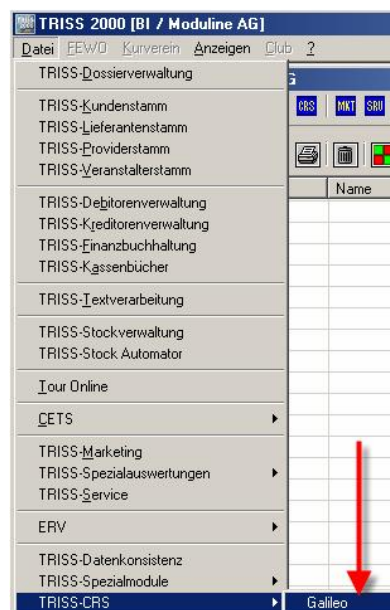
TRISS 2000 [BI / Moduline AG]
Datei FEWO Kurverein Anzeigen Club ?
TRISS-Dossierverwaltung
TRISS-Kundenstamm
TRISS-Lieferantenstamm
TRISS-Providerstamm
TRISS-Veranstalterstamm
TRISS-Debitorenverwaltung
TRISS-Kreditorenverwaltung
TRISS-Finanzbuchhaltung
TRISS-Kassenbücher
TRISS-Textverarbeitung
TRISS-Stockverwaltung
TRISS-Stock Automator
Tour Online
CETS
TRISS-Marketing
TRISS-Spezialauswertungen
TRISS-Service
ERV
TRISS-Datenkonsistenz
TRISS-Spezialmodule
TRISS-CRS
Galileo
G
CRS
MKT
SRV
Name